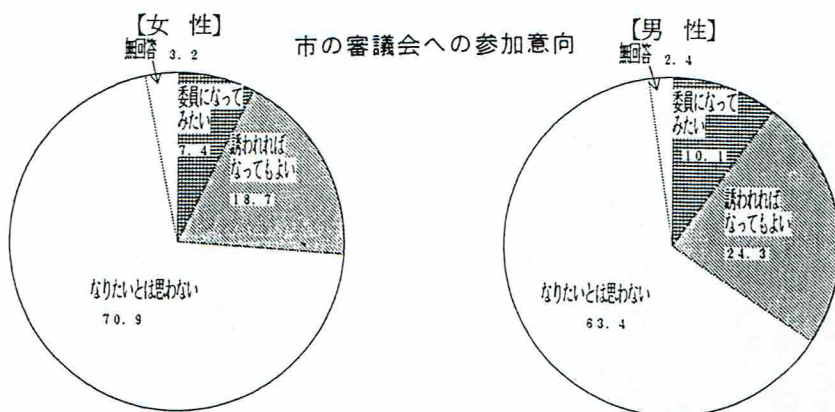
【女 性】

市の審議会への参加意向

【男 性】

無回答 3.2

委員になってみたい 7.4

誘われればなってもよい 18.7

なりたいとは思わない 70.9

無回答 2.4

委員になってみたい 10.1

誘われればなってもよい 24.3

なりたいとは思わない 63.4